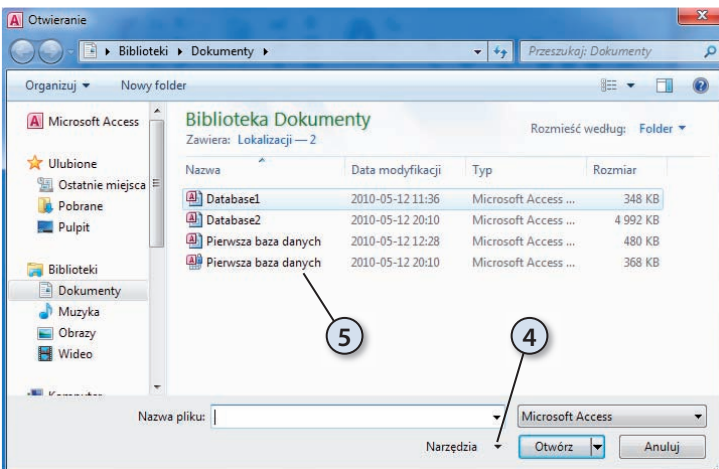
Otwieranie

Biblioteki ▸ Dokumenty ▸

Przeszukaj: Dokumenty

Organizuj ▾ Nowy folder

Microsoft Access

Ulubione
Ostatnie miejsca
Pobrane
Pulpit

Biblioteki
Dokumenty
Muzyka
Obrazy
Wideo

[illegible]

Biblioteka Dokumenty
Zawiera: Lokalizacji — 2

Rozmieść według: Folder ▾

| Nazwa | Data modyfikacji | Typ | Rozmiar |
|---|---|---|---|
| Database1 | 2010-05-12 11:36 | Microsoft Access ... | 348 KB |
| Database2 | 2010-05-12 20:10 | Microsoft Access ... | 4 992 KB |
| Pierwsza baza danych | 2010-05-12 12:28 | Microsoft Access ... | 480 KB |
| Pierwsza baza danych | 2010-05-12 20:10 | Microsoft Access ... | 368 KB |

5

4

Nazwa pliku:

Microsoft Access

Narzędzia

Otwórz

Anuluj